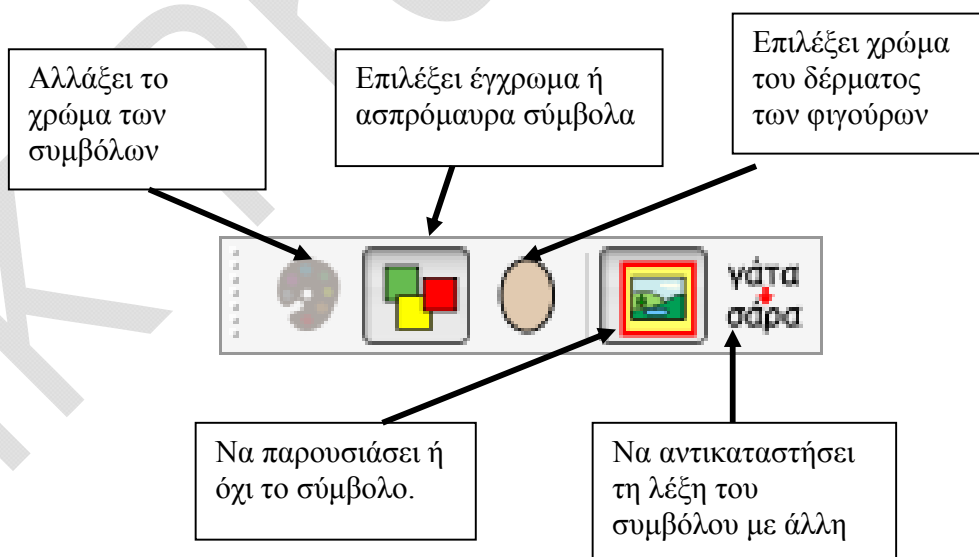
Αλλάξει το χρώμα των συμβόλων

Επιλέξει έγχρωμα ή ασπρόμαυρα σύμβολα

Επιλέξει χρώμα του δέρματος των φιγούρων

γάτα
σάρα

Να παρουσιάσει ή όχι το σύμβολο.

Να αντικαταστήσει τη λέξη του συμβόλου με άλλη